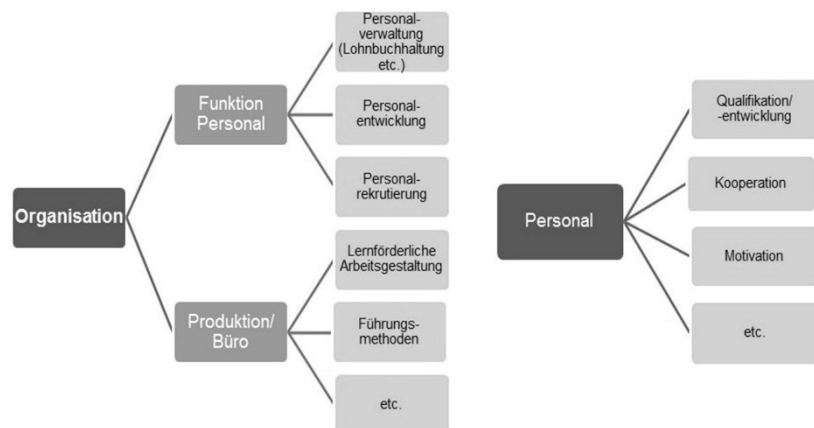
Organisation

Funktion Personal

Personalverwaltung (Lohnbuchhaltung etc.)

Personalentwicklung

Personalrekrutierung

Produktion/ Büro

Lernförderliche Arbeitsgestaltung

Führungsmethoden

etc.

Personal

Qualifikation/ -entwicklung

Kooperation

Motivation

etc.